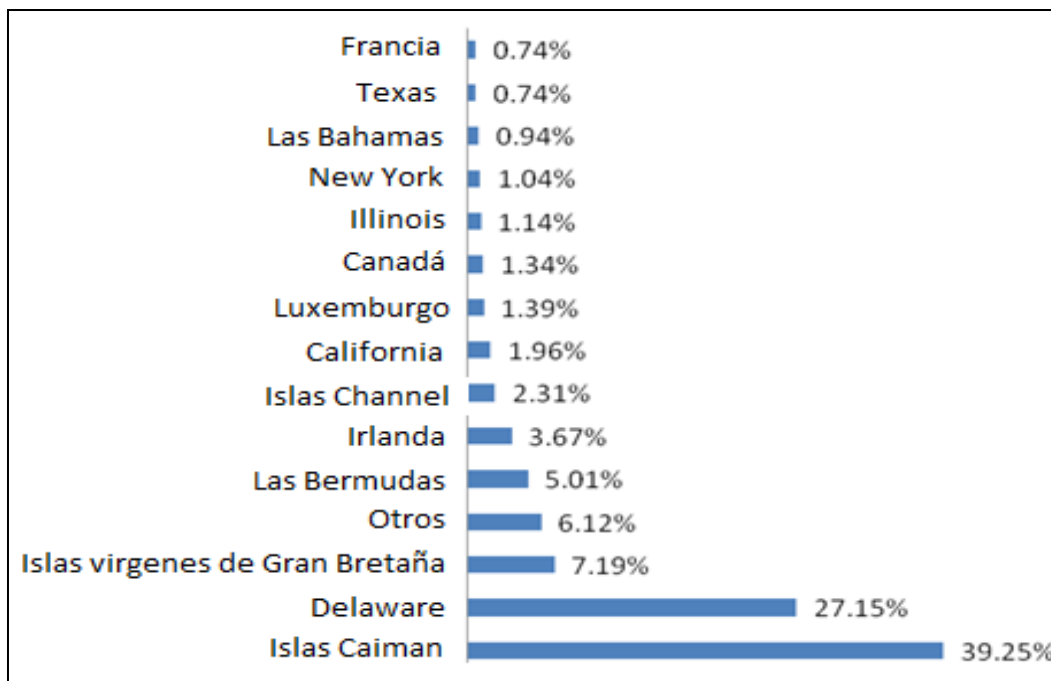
Francia 0.74%
Texas 0.74%
Las Bahamas 0.94%
New York 1.04%
Illinois 1.14%
Canadá 1.34%
Luxemburgo 1.39%
California 1.96%
Islas Channel 2.31%
Irlanda 3.67%
Las Bermudas 5.01%
Otros 6.12%
Islas virgenes de Gran Bretaña 7.19%
Delaware 27.15%
Islas Caiman 39.25%